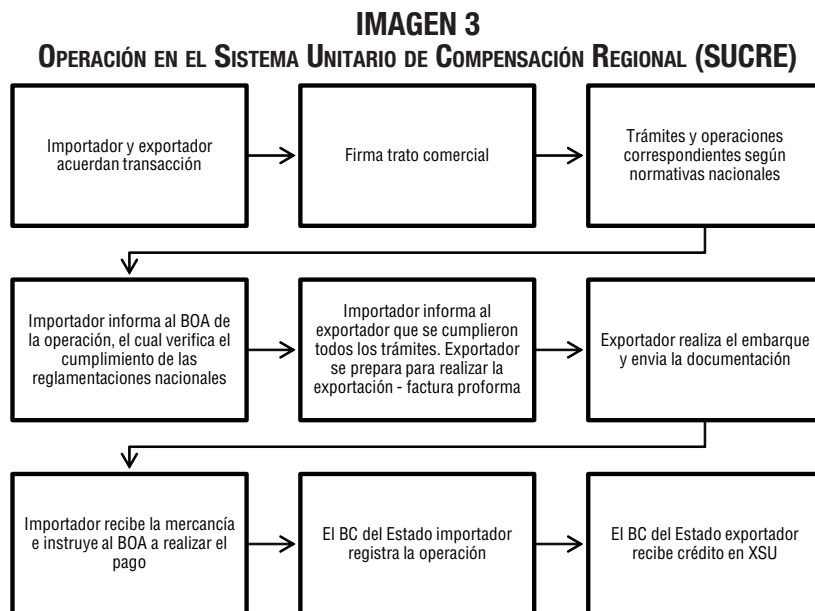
IMAGEN 3

Operación en el Sistema Unitario de Compensación Regional (SUCRE)

Importador y exportador acuerdan transacción

Firma trato comercial

Trámites y operaciones correspondientes según normativas nacionales

Importador informa al BOA de la operación, el cual verifica el cumplimiento de las reglamentaciones nacionales

Importador informa al exportador que se cumplieron todos los trámites. Exportador se prepara para realizar la exportación - factura proforma

Exportador realiza el embarque y envia la documentación

Importador recibe la mercancía e instruye al BOA a realizar el pago

El BC del Estado importador registra la operación

El BC del Estado exportador recibe crédito en XSU